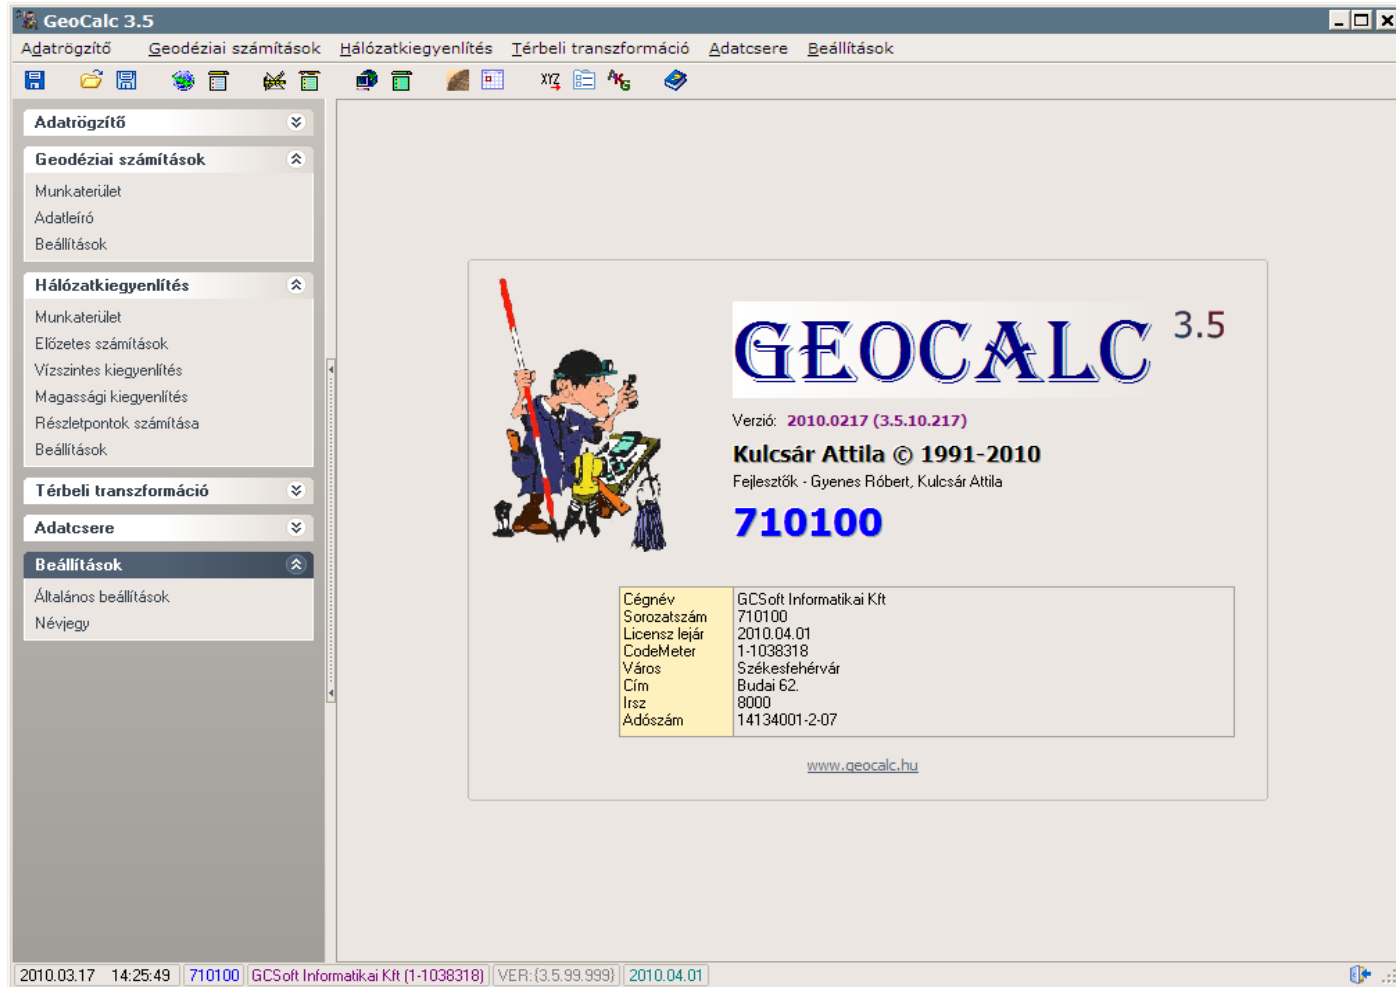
GeoCalc 3.5

Adatrögzítő Geodéziai számítások Hálózatkiegyenlítés Térbeli transzformáció Adatcsere Beállítások

Adatrögzítő

Geodéziai számítások
Munkaterület
Adatleíró
Beállítások

Hálózatkiegyenlítés
Munkaterület
Előzetes számítások
Vízszintes kiegyenlítés
Magassági kiegyenlítés
Részletpontok számítása
Beállítások

Térbeli transzformáció

Adatcsere

Beállítások
Általános beállítások
Névjegy

GEOCALC 3.5

Verzió: 2010.0217 (3.5.10.217)

Kulcsár Attila © 1991-2010

Fejlesztők - Gyenes Róbert, Kulcsár Attila

710100

| | |
|---|---|
| Cégnév | GCSoft Informatikai Kft |
| Sorozatszám | 710100 |
| Licensz lejár | 2010.04.01 |
| CodeMeter | 1-1038318 |
| Város | Székesfehérvár |
| Cím | Budai 62. |
| Irsz | 8000 |
| Adószám | 14134001-2-07 |

www.geocalc.hu

2010.03.17 14:25:49 | 710100 | GCSoft Informatikai Kft (1-1038318) | VER:(3.5.99.999) | 2010.04.01